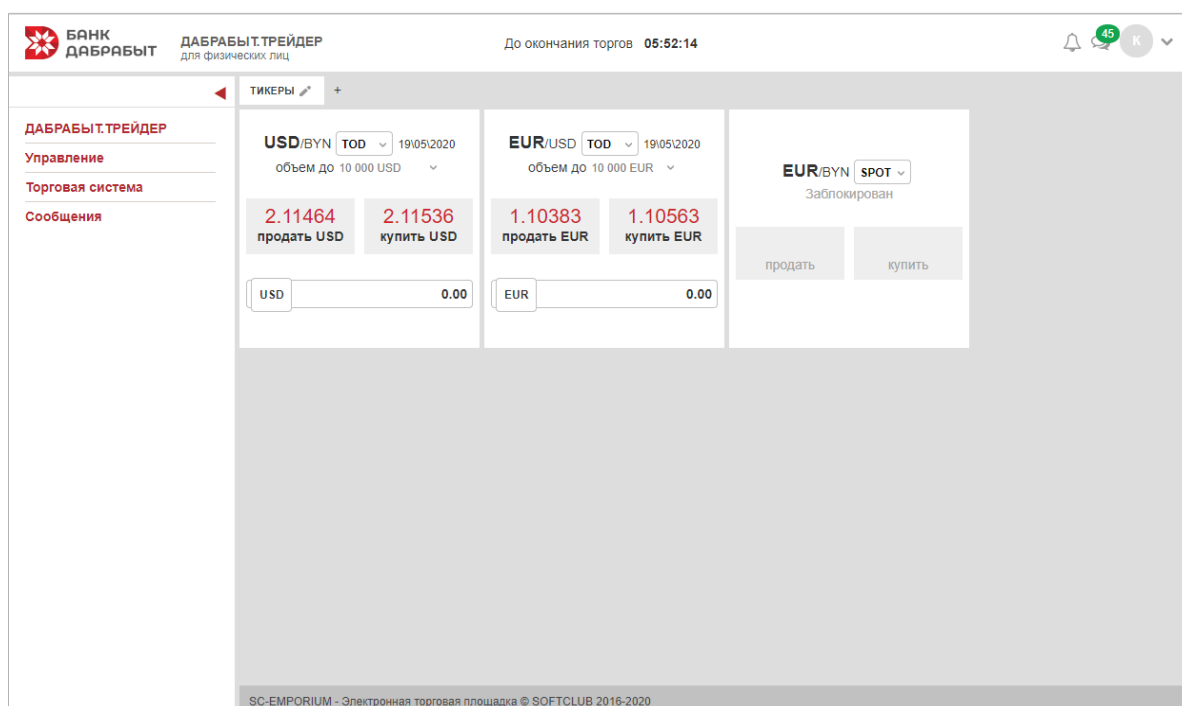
БАНК ДАБРАБЫТ

ДАБРАБЫТ.ТРЕЙДЕР
для физических лиц

До окончания торгов 05:52:14

45

К

ТИКЕРЫ

+

ДАБРАБЫТ.ТРЕЙДЕР
Управление
Торговая система
Сообщения

USD/BYN TOD 19\05\2020
объем до 10 000 USD

2.11464
продать USD

2.11536
купить USD

USD 0.00

EUR/USD TOD 19\05\2020
объем до 10 000 EUR

1.10383
продать EUR

1.10563
купить EUR

EUR 0.00

EUR/BYN SPOT
Заблокирован

продать

купить

SC-EMPORIUM - Электронная торговая площадка © SOFTCLUB 2016-2020